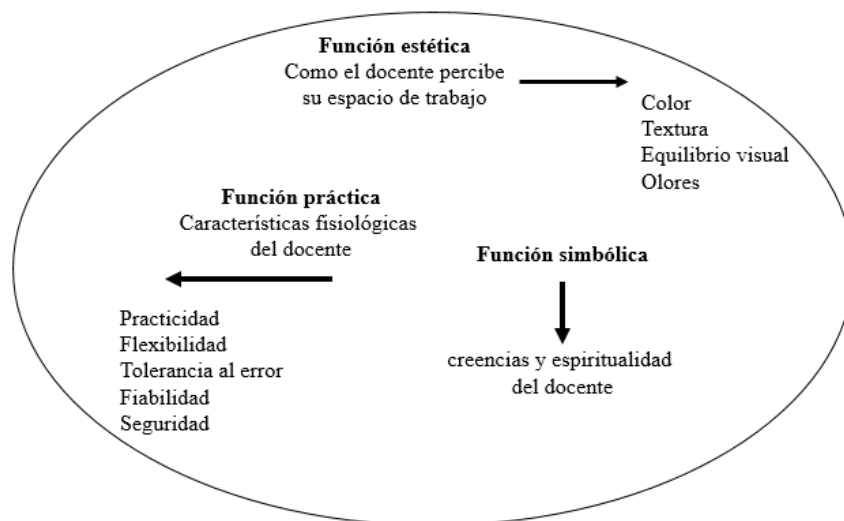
**Función estética**
Como el docente percibe su espacio de trabajo

Color
Textura
Equilibrio visual
Olores

**Función práctica**
Características fisiológicas del docente

**Función simbólica**

Practicidad
Flexibilidad
Tolerancia al error
Fiabilidad
Seguridad

creencias y espiritualidad del docente